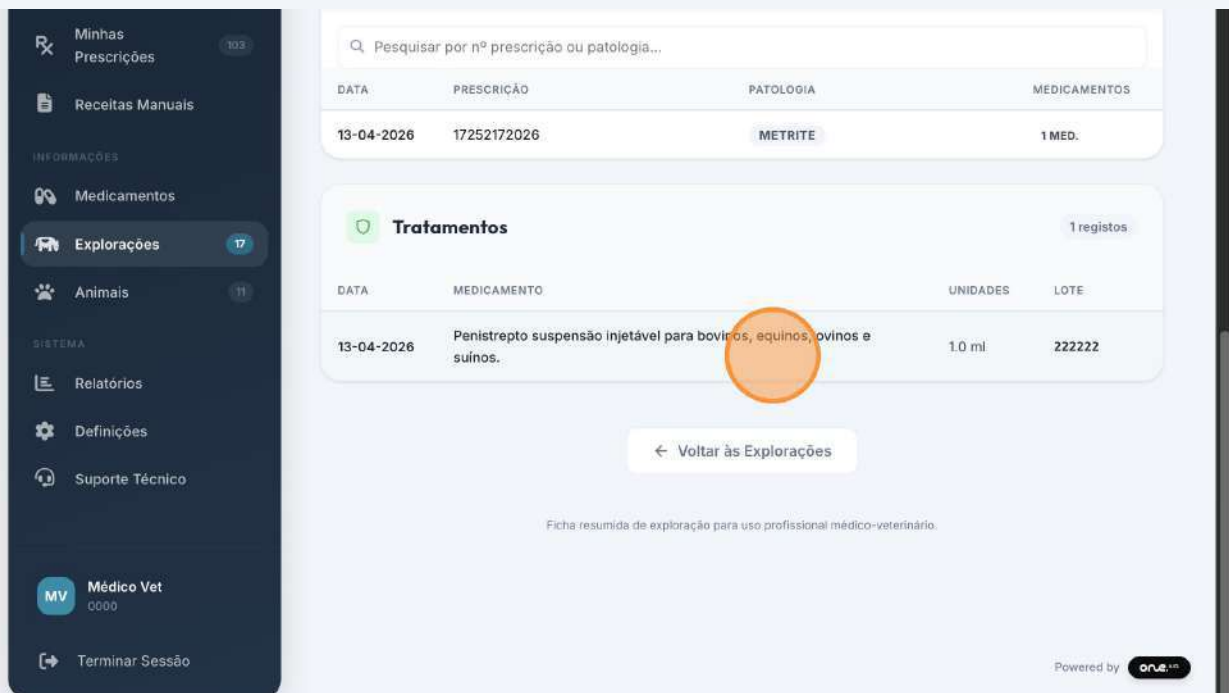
Minhas Prescrições 103

Receitas Manuais

INFORMAÇÕES

Medicamentos

Explorações 17

Animais 11

SISTEMA

Relatórios

Definições

Suporte Técnico

MV Médico Vet 0000

Terminar Sessão

Pesquisar por nº prescrição ou patologia...

| DATA | PRESCRIÇÃO | PATOLOGIA | MEDICAMENTOS |
|---|---|---|---|
| 13-04-2026 | 17252172026 | METRITE | 1 MED. |

Tratamentos

1 registos

| DATA | MEDICAMENTO | UNIDADES | LOTE |
|---|---|---|---|
| 13-04-2026 | Penistrepto suspensão injetável para bovinos, equinos, ovinos e suínos. | 1.0 ml | 222222 |

← Voltar às Explorações

Ficha resumida de exploração para uso profissional médico-veterinário.

Powered by one